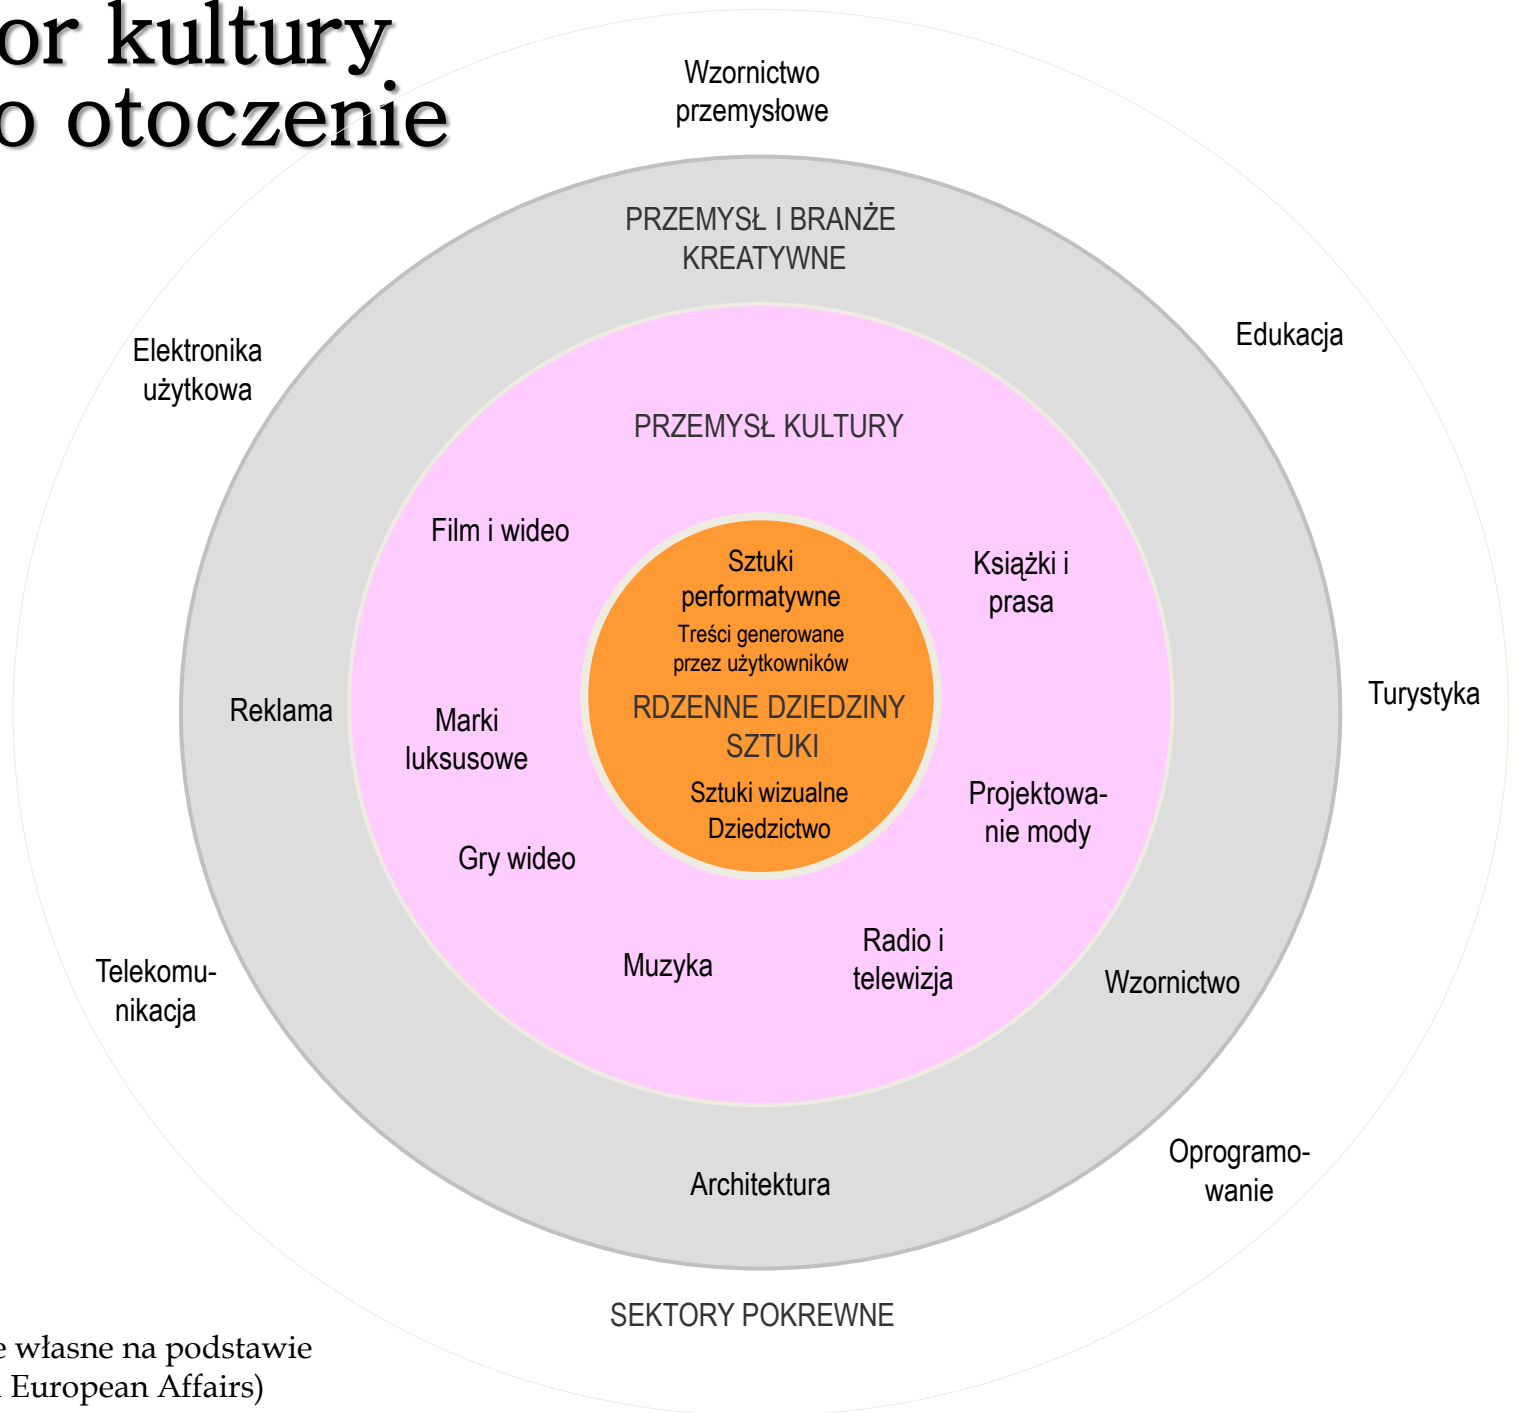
or kultury
o otoczenie

Wzornictwo przemysłowe

PRZEMYSŁ I BRANŻE KREATYWNE

Elektronika użytkowa

Edukacja

PRZEMYSŁ KULTURY

Film i wideo

Sztuki performatywne

Treści generowane przez użytkowników

RDZENNE DZIEDZINY SZTUKI

Sztuki wizualne

Dziedzictwo

Książki i prasa

Reklama

Marki luksusowe

Turystyka

Projektowanie mody

Gry wideo

Radio i telewizja

Muzyka

Telekomunikacja

Wzornictwo

Oprogramowanie

Architektura

SEKTORY POKREWNE

e własne na podstawie
European Affairs)